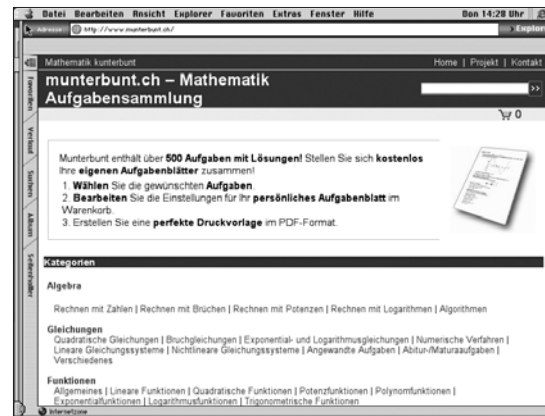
Datei Bearbeiten Ansicht Explorer Favoriten Extras Fenster Hilfe

Don 14:28 Uhr

Adresse http://www.munterbunt.ch/

Explorer

Favoriten

Verlauf

Suchen

Album

Seitenhalter

Mathematik kunterbunt

Home | Projekt | Kontakt

munterbunt.ch – Mathematik Aufgabensammlung

>>

0

Munterbunt enthält über **500 Aufgaben mit Lösungen!** Stellen Sie sich **kostenlos** Ihre **eigenen Aufgabenblätter** zusammen!

1. **Wählen** Sie die gewünschten **Aufgaben**.
2. **Bearbeiten** Sie die Einstellungen für Ihr **persönliches Aufgabenblatt** im Warenkorb.
3. Erstellen Sie eine **perfekte Druckvorlage** im PDF-Format.

Kategorien

Algebra

Rechnen mit Zahlen | Rechnen mit Brüchen | Rechnen mit Potenzen | Rechnen mit Logarithmen | Algorithmen

Gleichungen

Quadratische Gleichungen | Bruchgleichungen | Exponential- und Logarithmusgleichungen | Numerische Verfahren | Lineare Gleichungssysteme | Nichtlineare Gleichungssysteme | Angewandte Aufgaben | Abitur-/Maturaaufgaben | Verschiedenes

Funktionen

Allgemeines | Lineare Funktionen | Quadratische Funktionen | Potenzfunktionen | Polynomfunktionen | Exponentialfunktionen | Logarithmusfunktionen | Trigonometrische Funktionen

Internetzone